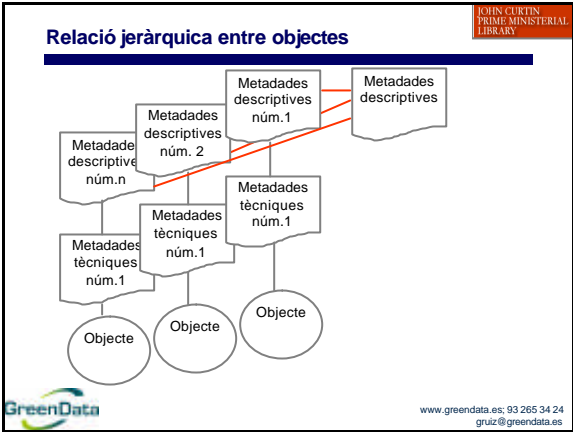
JOHN CURTIN PRIME MINISTERIAL LIBRARY

Relació jeràrquica entre objectes

Metadades descriptives núm.1

Metadades descriptives

Metadades descriptives núm. 2

Metadades descriptives núm.n

Metadades tècniques núm.1

Metadades tècniques núm.1

Metadades tècniques núm.1

Objecte

Objecte

Objecte

GreenData

www.greendata.es; 93 265 34 24
gruiz@greendata.es